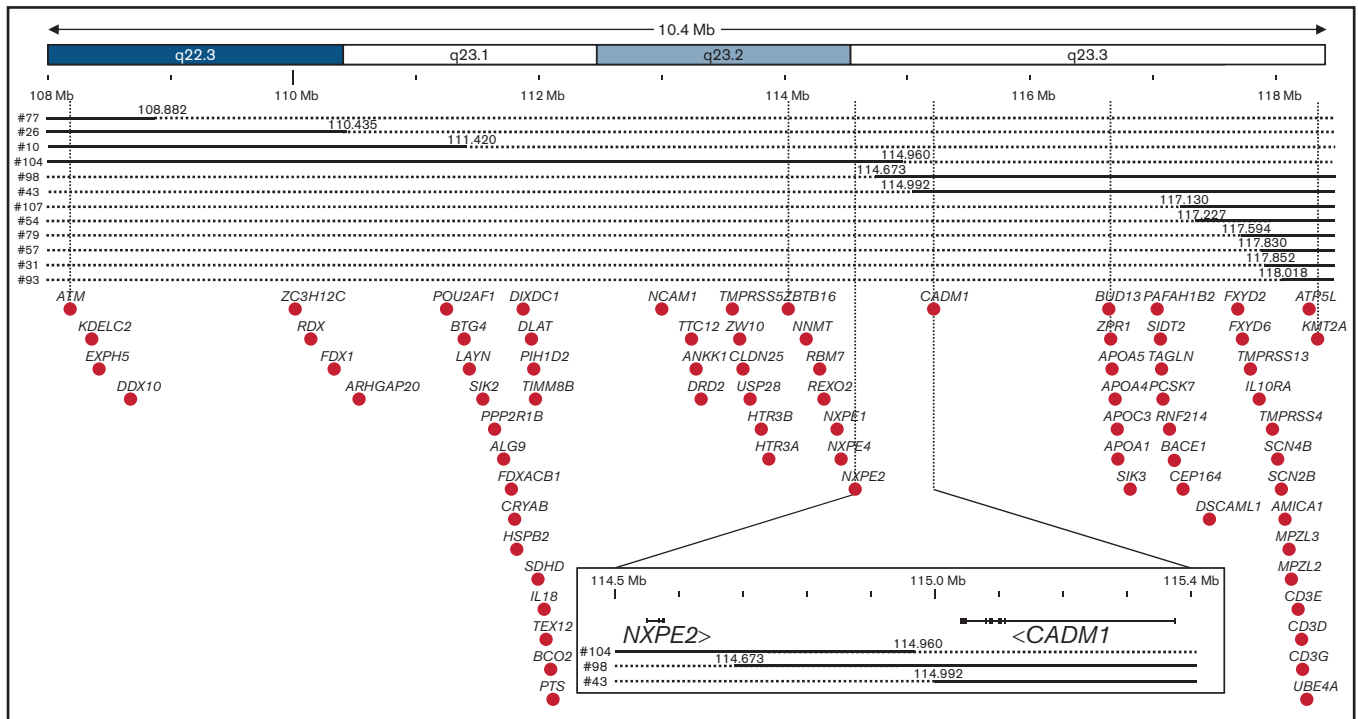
10.4 Mb

q22.3 q23.1 q23.2 q23.3

108 Mb 110 Mb 112 Mb 114 Mb 116 Mb 118 Mb

#77 108.882
#26 110.435
#10 111.420
#104 114.960
#98 114.673
#43 114.992
#107 117.130
#54 117.227
#79 117.594
#57 117.830
#31 117.852
#93 118.018

ATM
KDELC2
EXPH5
DDX10
ZC3H12C
RDX
FDX1
ARHGAP20
POU2AF1
BTG4
LAYN
SIK2
PPP2R1B
ALG9
FDXACB1
CRYAB
HSPB2
SDHD
IL18
TEX12
BCO2
PTS
DIXDC1
DLAT
PIH1D2
TIMM8B
NCAM1
TTC12
ANKK1
DRD2
TMPRSS5
ZW10
CLDN25
USP28
HTR3B
HTR3A
ZBTB16
NNMT
RBM7
REXO2
NXPE1
NXPE4
NXPE2
CADM1
BUD13
ZPR1
APOA5
APOA4
APOC3
APOA1
SIK3
PAFAH1B2
SIDT2
TAGLN
PCSK7
RNF214
BACE1
CEP164
DSCAML1
FXYD2
FXYD6
TMPRSS13
IL10RA
TMPRSS4
SCN4B
SCN2B
AMICA1
MPZL3
MPZL2
CD3E
CD3D
CD3G
UBE4A
ATP5L
KMT2A

114.5 Mb 115.0 Mb 115.4 Mb
NXPE2> <CADM1
#104 114.960
#98 114.673
#43 114.992